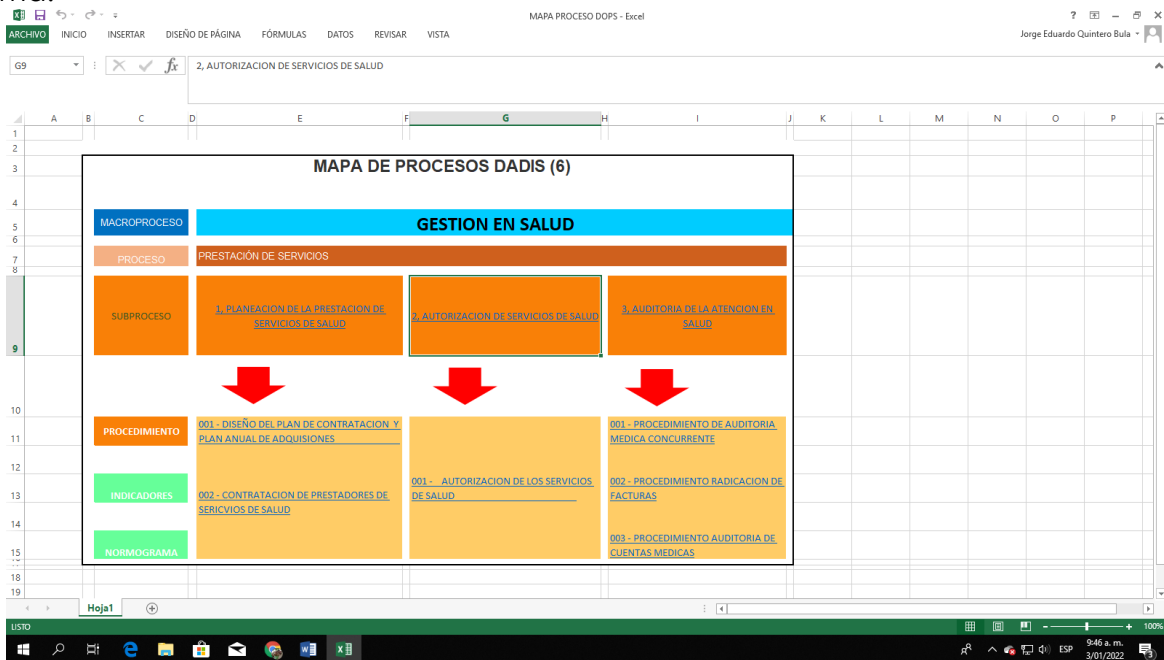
MAPA PROCESO DOPS - Excel

ARCHIVO INICIO INSERTAR DISEÑO DE PÁGINA FÓRMULAS DATOS REVISAR VISTA

Jorge Eduardo Quintero Bula

G9 $f_x$ 2, AUTORIZACION DE SERVICIOS DE SALUD

A B C D E F G H I J K L M N O P

1
2
3
4
5
6
7
8
9
10
11
12
13
14
15
18
19

MAPA DE PROCESOS DADIS (6)

MACROPROCESO

GESTION EN SALUD

PROCESO

PRESTACIÓN DE SERVICIOS

SUBPROCESO

1, PLANEACION DE LA PRESTACION DE SERVICIOS DE SALUD

2, AUTORIZACION DE SERVICIOS DE SALUD

3, AUDITORIA DE LA ATENCION EN SALUD

PROCEDIMIENTO

001 - DISEÑO DEL PLAN DE CONTRATACION Y PLAN ANUAL DE ADQUISIONES

001 - PROCEDIMIENTO DE AUDITORIA MEDICA CONCURRENTE

INDICADORES

002 - CONTRATACION DE PRESTADORES DE SERICVIOS DE SALUD

001 - AUTORIZACION DE LOS SERVICIOS DE SALUD

002 - PROCEDIMIENTO RADICACION DE FACTURAS

NORMOGRAMA

003 - PROCEDIMIENTO AUDITORIA DE CUENTAS MEDICAS

Hoja1

LISTO

100%

ESP 9:46 a. m. 3/01/2022